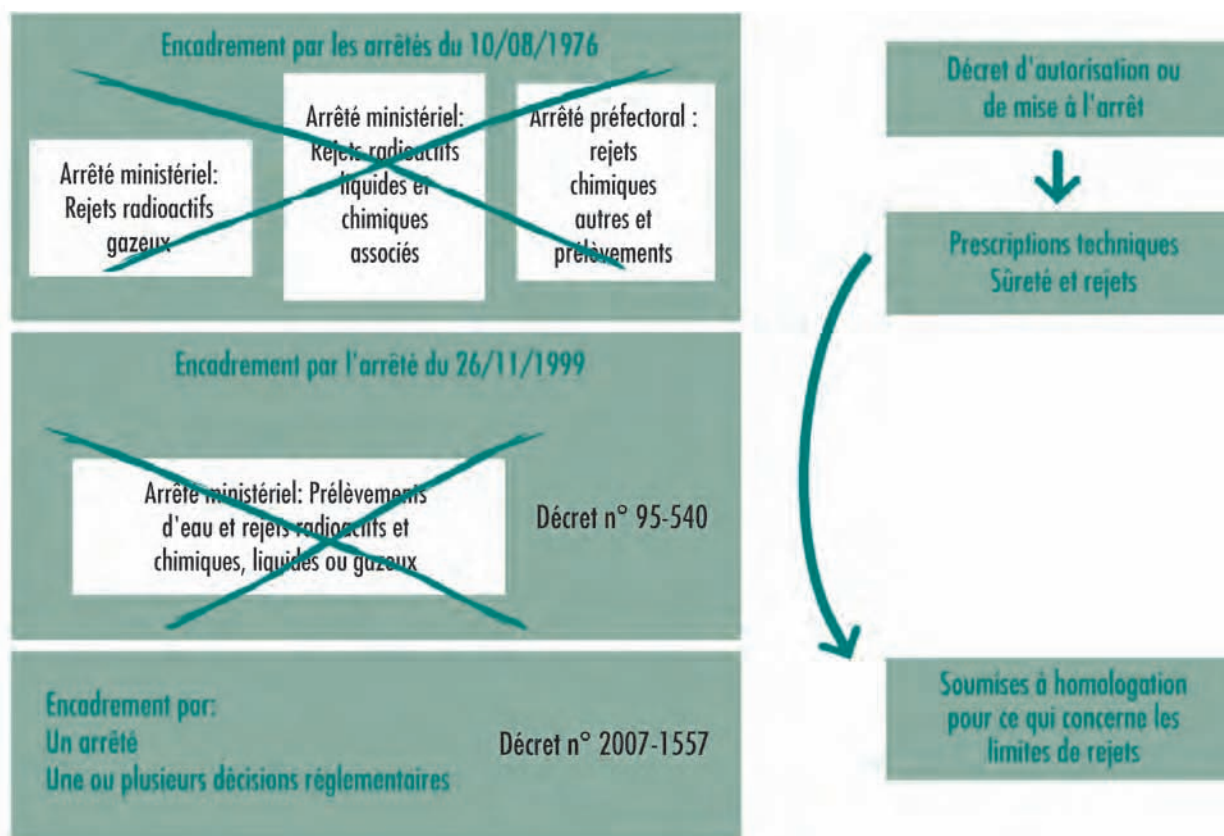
Encadrement par les arrêtés du 10/08/1976

Arrêté ministériel: Rejets radioactifs gazeux

Arrêté ministériel: Rejets radioactifs liquides et chimiques associés

Arrêté préfectoral : rejets chimiques autres et prélèvements

Encadrement par l'arrêté du 26/11/1999

Arrêté ministériel: Prélèvements d'eau et rejets radioactifs et chimiques, liquides ou gazeux

Décret n° 95-540

Encadrement par:
Un arrêté
Une ou plusieurs décisions réglementaires

Décret n° 2007-1557

Décret d'autorisation ou de mise à l'arrêt

Prescriptions techniques
Sûreté et rejets

Soumises à homologation pour ce qui concerne les limites de rejets